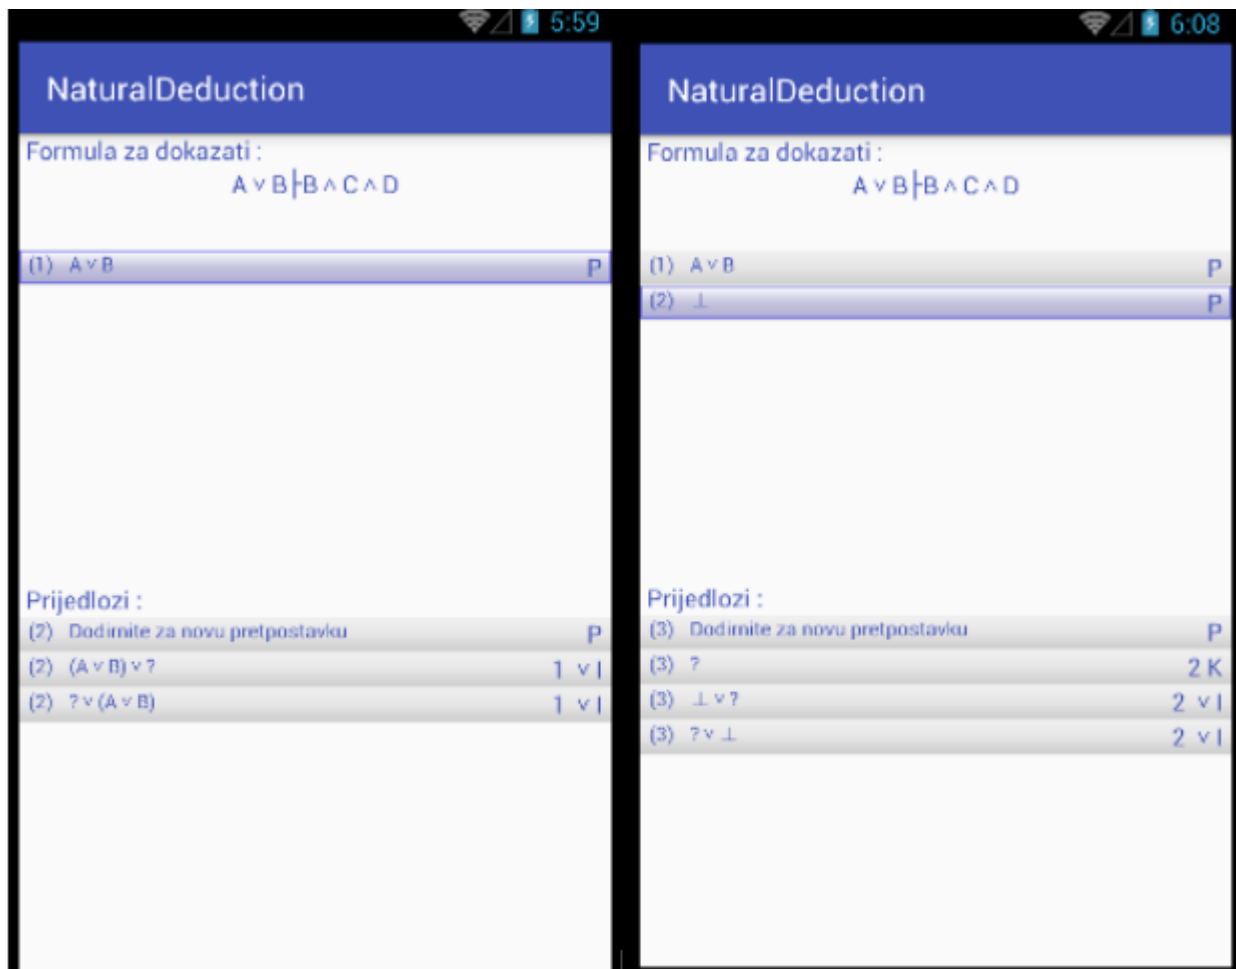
5:59

NaturalDeduction

Formula za dokazati :

$A \vee B \vdash B \wedge C \wedge D$

(1) $A \vee B$ P

Prijedlozi :

(2) Dodirnite za novu pretpostavku P

(2) $(A \vee B) \vee ?$ 1 $\vee$I

(2) $? \vee (A \vee B)$ 1 $\vee$I

6:08

NaturalDeduction

Formula za dokazati :

$A \vee B \vdash B \wedge C \wedge D$

(1) $A \vee B$ P

(2) $\perp$ P

Prijedlozi :

(3) Dodirnite za novu pretpostavku P

(3) ? 2 K

(3) $\perp \vee ?$ 2 $\vee$I

(3) $? \vee \perp$ 2 $\vee$I